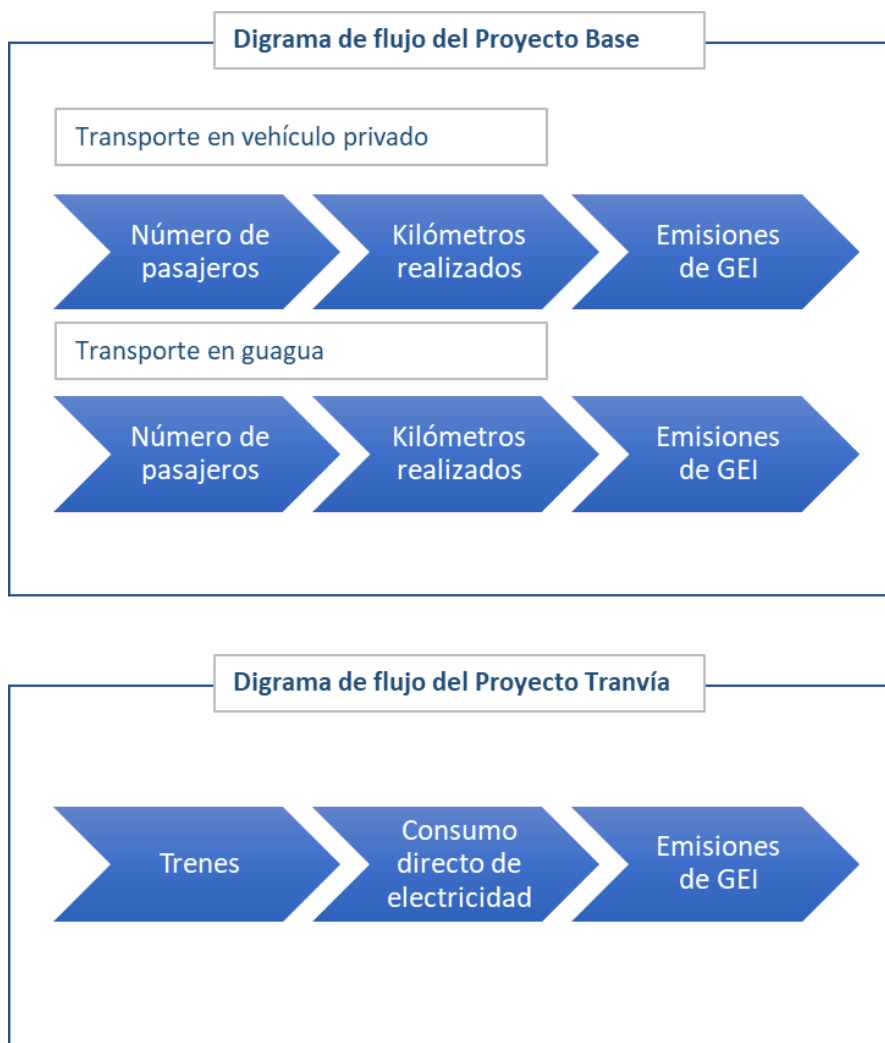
Digrama de flujo del Proyecto Base

Transporte en vehículo privado

Número de pasajeros

Kilómetros realizados

Emisiones de GEI

Transporte en guagua

Número de pasajeros

Kilómetros realizados

Emisiones de GEI

Digrama de flujo del Proyecto Tranvía

Trenes

Consumo directo de electricidad

Emisiones de GEI